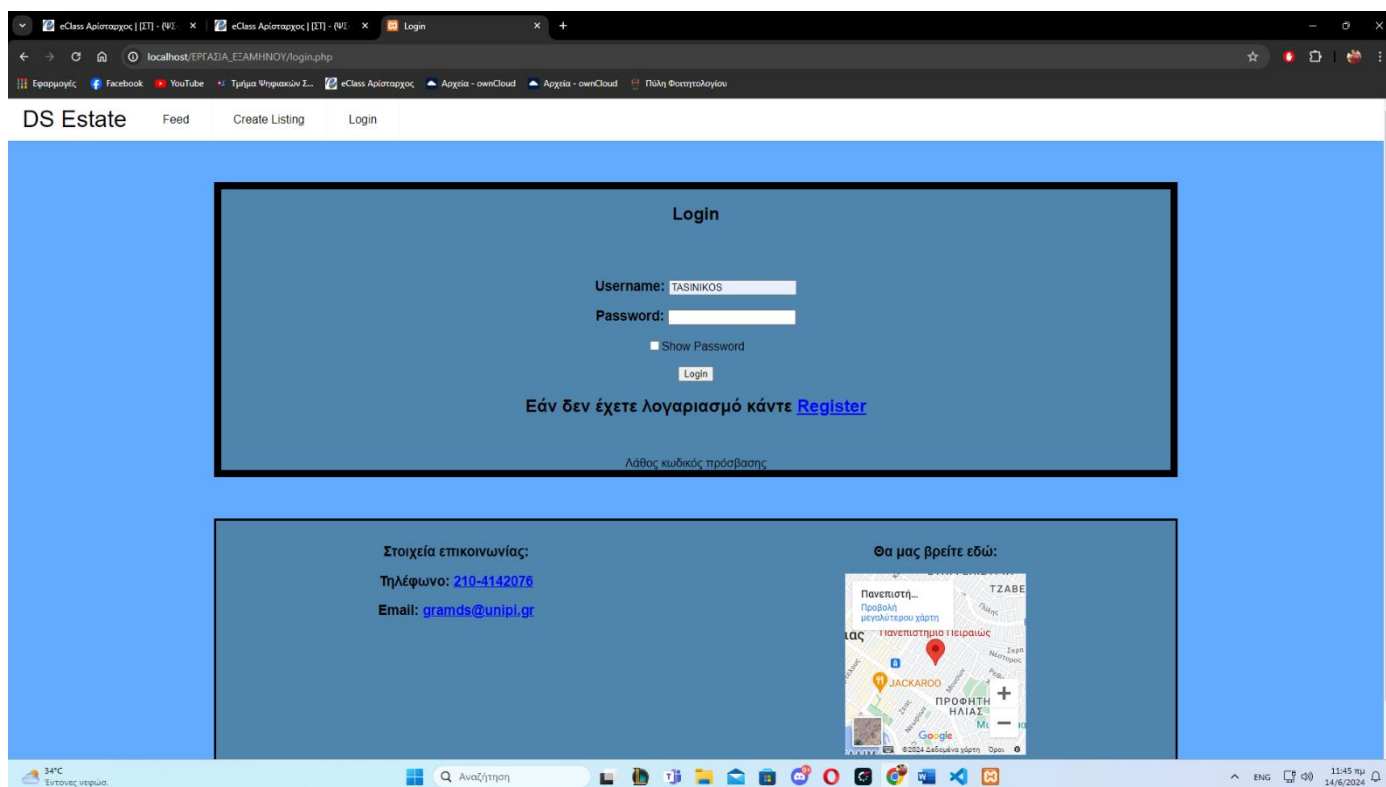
eClass Αρίσταρχος | [ΣΤ] - (ΨΣ × eClass Αρίσταρχος | [ΣΤ] - (ΨΣ × Login × +

localhost/ΕΡΓΑΣΙΑ_ΕΞΑΜΗΝΟΥ/login.php

Εφαρμογές Facebook YouTube Τμήμα Ψηφιακών Σ... eClass Αρίσταρχος Αρχεία - ownCloud Αρχεία - ownCloud Πύλη Φοιτητολογίου

DS Estate Feed Create Listing Login

Login

Username: TASINIKOS

Password:

Show Password

Login

Εάν δεν έχετε λογαριασμό κάντε Register

Λάθος κωδικός πρόσβασης

Στοιχεία επικοινωνίας:

Τηλέφωνο: 210-4142076

Email: gramds@unipi.gr

Θα μας βρείτε εδώ:

TZABE
Πανεπιστή...
Προβολή μεγαλύτερου χάρτη
Πανεπιστήμιο Πειραιώς
JACKAROO
ΠΡΟΦΗΤΗ ΗΛΙΑΣ
Google
©2024 Δεδομένα χάρτη Όροι

34°C
Έντονες νεφώσ.

Αναζήτηση

ENG 11:45 πμ 14/6/2024